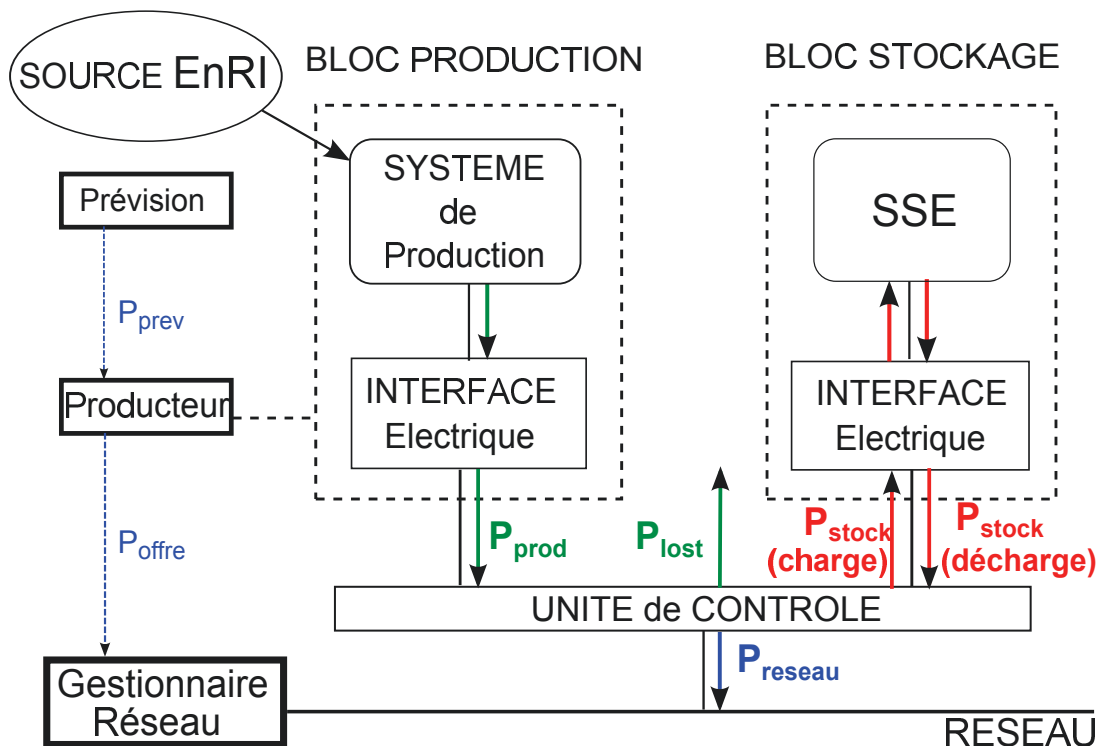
SOURCE EnRI

BLOC PRODUCTION

BLOC STOCKAGE

SYSTEME de Production

SSE

Prévision

$P_{prev}$

Producteur

INTERFACE Electrique

INTERFACE Electrique

$P_{offre}$

$P_{prod}$

$P_{lost}$

$P_{stock}$ (charge)

$P_{stock}$ (décharge)

UNITE de CONTROLE

$P_{reseau}$

Gestionnaire Réseau

RESEAU